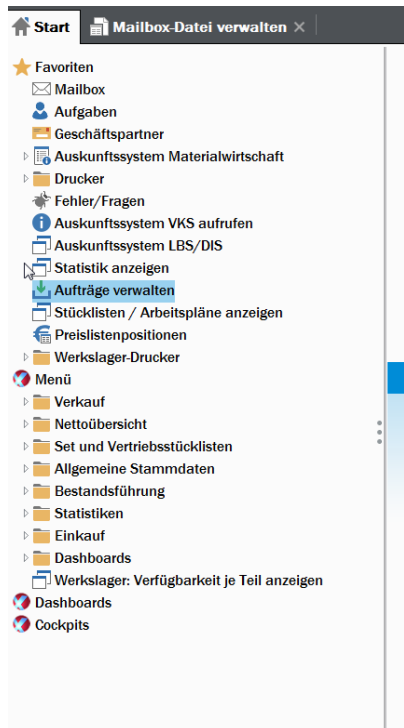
Start
Mailbox-Datei verwalten ×

Favoriten
Mailbox
Aufgaben
Geschäftspartner
Auskunftssystem Materialwirtschaft
Drucker
Fehler/Fragen
Auskunftssystem VKS aufrufen
Auskunftssystem LBS/DIS
Statistik anzeigen
Aufträge verwalten
Stücklisten / Arbeitspläne anzeigen
Preislistenpositionen
Werkslager-Drucker
Menü
Verkauf
Nettoübersicht
Set und Vertriebsstücklisten
Allgemeine Stammdaten
Bestandsführung
Statistiken
Einkauf
Dashboards
Werkslager: Verfügbarkeit je Teil anzeigen
Dashboards
Cockpits